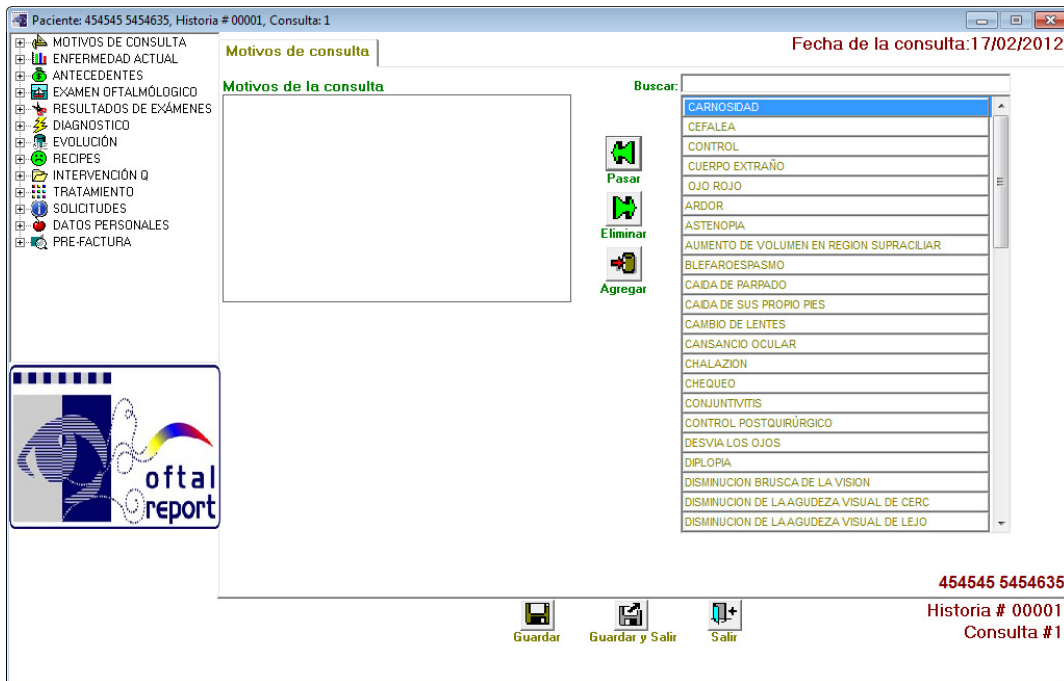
Paciente: 454545 5454635, Historia # 00001, Consulta: 1

MOTIVOS DE CONSULTA
ENFERMEDAD ACTUAL
ANTECEDENTES
EXAMEN OFTALMÓLOGICO
RESULTADOS DE EXÁMENES
DIAGNOSTICO
EVOLUCIÓN
RECIPES
INTERVENCIÓN Q
TRATAMIENTO
SOLICITUDES
DATOS PERSONALES
PRE-FACTURA

oftal report

Motivos de consulta

Fecha de la consulta:17/02/2012

Motivos de la consulta

Buscar:

Pasar
Eliminar
Agregar

CARNOSIDAD
CEFALEA
CONTROL
CUERPO EXTRAÑO
OJO ROJO
ARDOR
ASTENOPIA
AUMENTO DE VOLUMEN EN REGION SUPRACILIAR
BLEFAROESPASMO
CAIDA DE PARPADO
CAIDA DE SUS PROPIO PIES
CAMBIO DE LENTES
CANSANCIO OCULAR
CHALAZION
CHEQUEO
CONJUNTIVITIS
CONTROL POSTQUIRÚRGICO
DESVIA LOS OJOS
DIPLOPIA
DISMINUCION BRUSCA DE LA VISION
DISMINUCION DE LA AGUDEZA VISUAL DE CERC
DISMINUCION DE LA AGUDEZA VISUAL DE LEJO

454545 5454635
Historia # 00001
Consulta #1

Guardar
Guardar y Salir
Salir